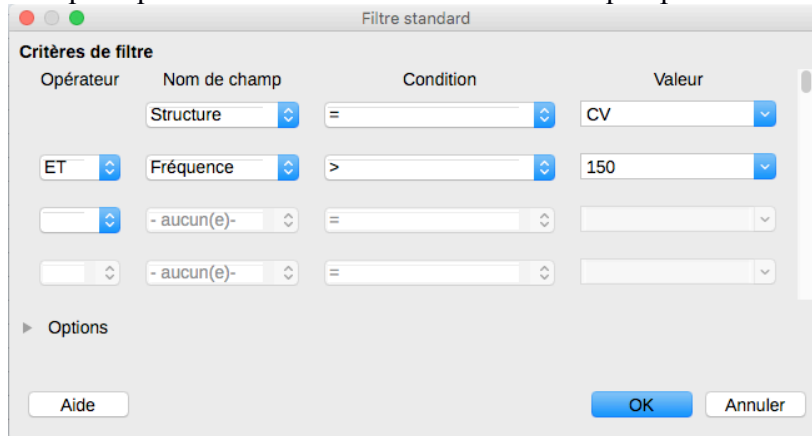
Filtre standard

Critères de filtre

| Opérateur | Nom de champ | Condition | Valeur |
|---|---|---|---|
| | Structure | = | CV |
| ET | Fréquence | > | 150 |
| | - aucun(e)- | = | |
| | - aucun(e)- | = | |

Options

Aide

OK

Annuler